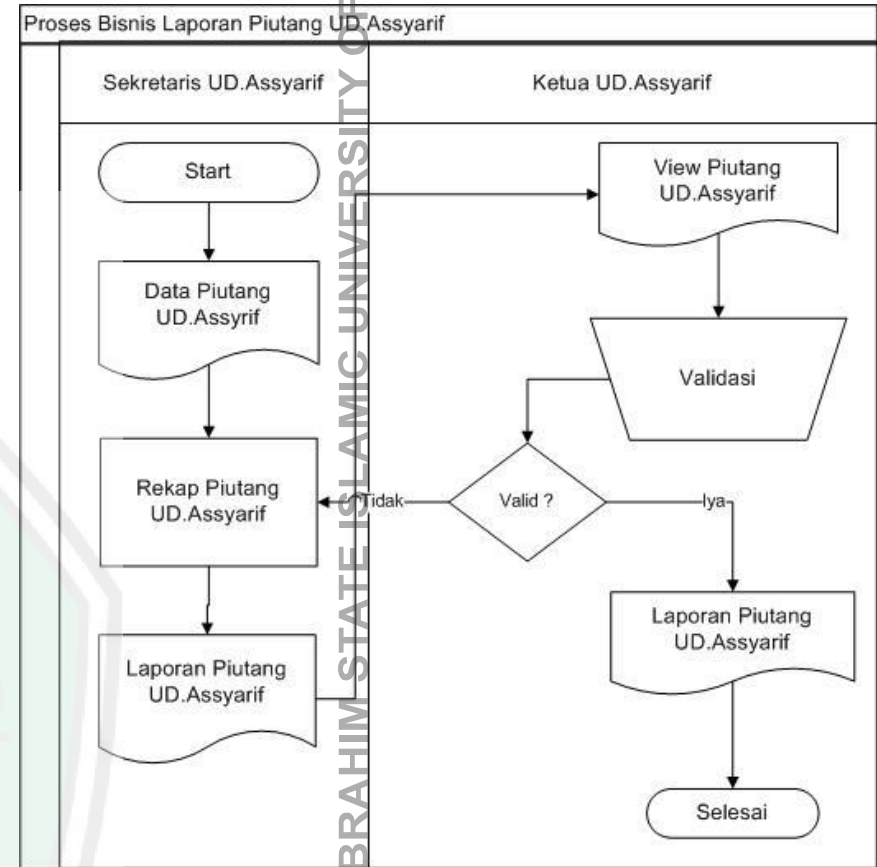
Proses Bisnis Laporan Piutang UD.Assyarif

Sekretaris UD.Assyarif

Ketua UD.Assyarif

Start

Data Piutang UD.Assyrif

Rekap Piutang UD.Assyarif

Laporan Piutang UD.Assyarif

View Piutang UD.Assyarif

Validasi

Valid ?

Tidak

Iya

Laporan Piutang UD.Assyarif

Selesai

BRAHIM STATE ISLAMIC UNIVERSITY OF